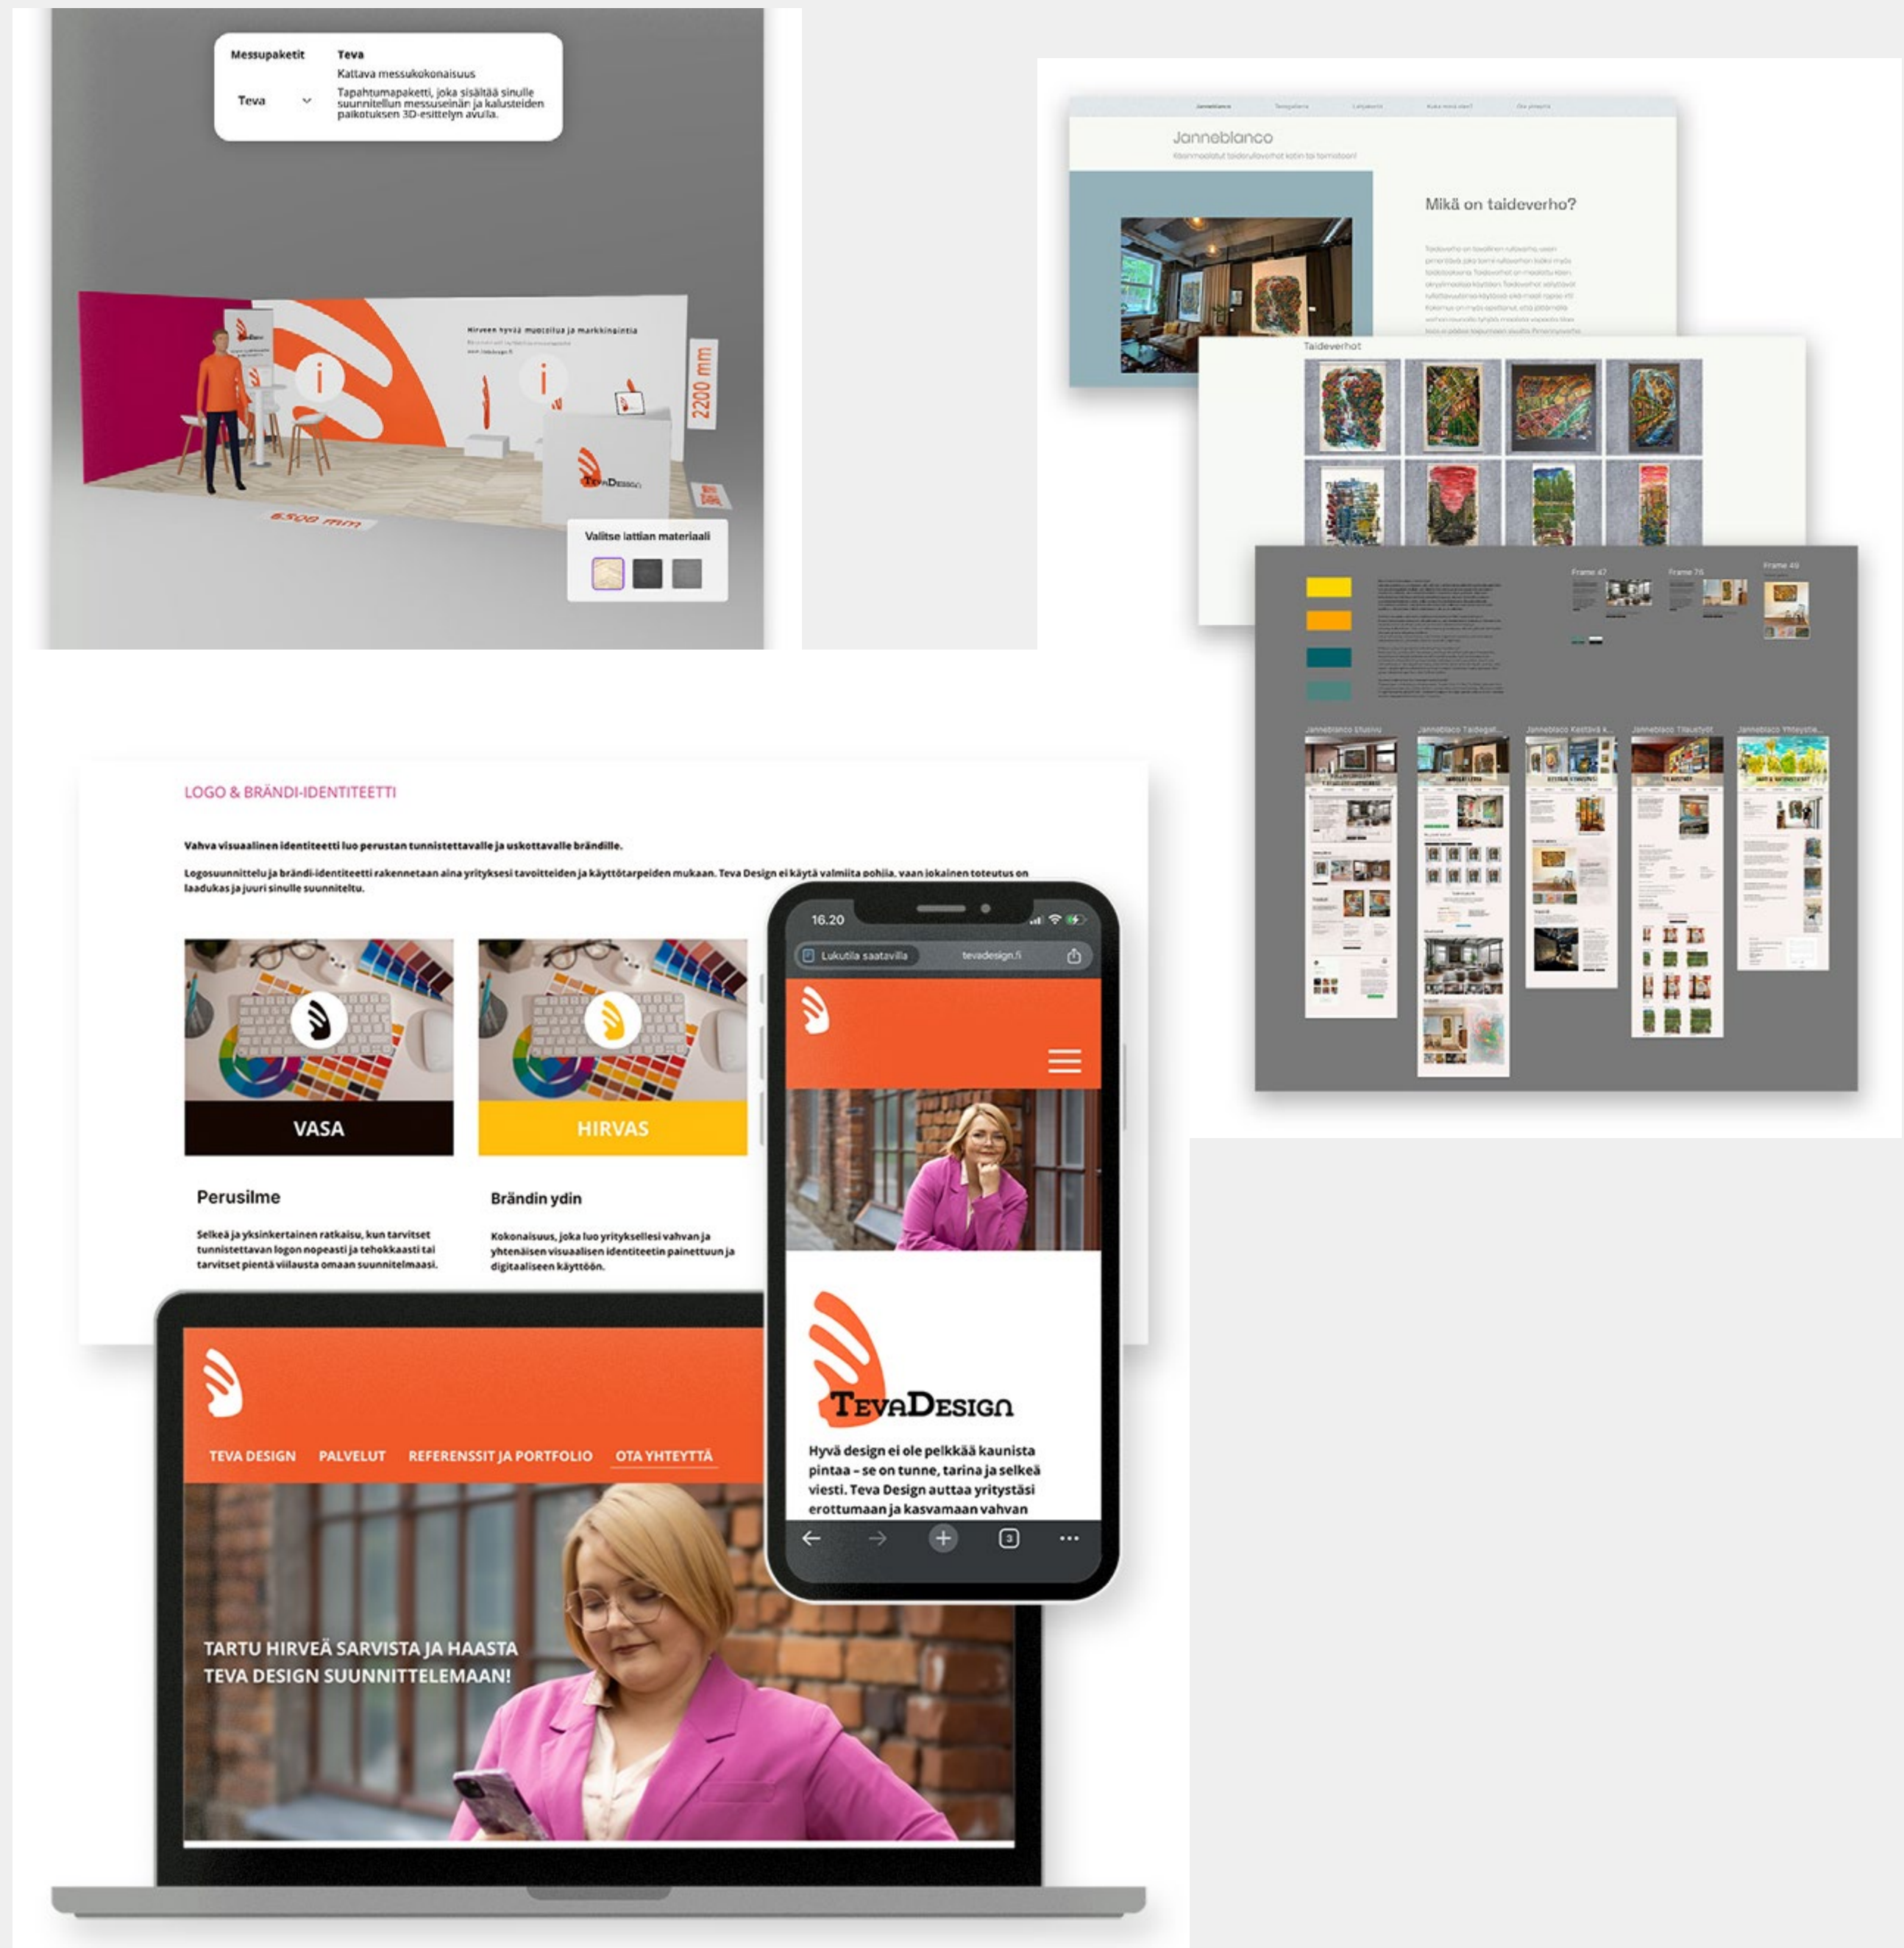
Messupaketit
Teva
Teva
Kattava messukokonaisuus
Tapahtumapaketti, joka sisältää sinulle suunnitellun messuseinän ja kalusteiden paikotuksen 3D-esittelyn avulla.

Hirveen hyvää muotoilua ja markkinointia
2200 mm
6500 mm
TevaDesign
Valitse lattian materiaali

Janneblanco
Mikä on taideverho?
Taideverhot
Frame 47
Frame 76
Frame 49

LOGO & BRÄNDI-IDENTITEETTI

Vahva visuaalinen identiteetti luo perustan tunnistettavalle ja uskottavalle brändille.

Logosuunnittelu ja brändi-identiteetti rakennetaan aina yrityksesi tavoitteiden ja käyttötarpeiden mukaan. Teva Design ei käytä valmiita pohjia, vaan jokainen toteutus on laadukas ja juuri sinulle suunniteltu.

VASA
HIRVAS

Perusilme
Selkeä ja yksinkertainen ratkaisu, kun tarvitset tunnistettavan logon nopeasti ja tehokkaasti tai tarvitset pientä viilausta omaan suunnitelmaasi.

Brändin ydin
Kokonaisuus, joka luo yrityksellesi vahvan ja yhtenäisen visuaalisen identiteetin painettuun ja digitaaliseen käyttöön.

16.20
Lukutila saatavilla
tevadesign.fi

TevaDesign
Hyvä design ei ole pelkkää kaunista pintaa – se on tunne, tarina ja selkeä viesti. Teva Design auttaa yritystäsi erottumaan ja kasvamaan vahvan

TEVA DESIGN PALVELUT REFERENSSIT JA PORTFOLIO OTA YHTEYTTÄ

TARTU HIRVEÄ SARVISTA JA HAASTA TEVA DESIGN SUUNNITTELEMAAN!